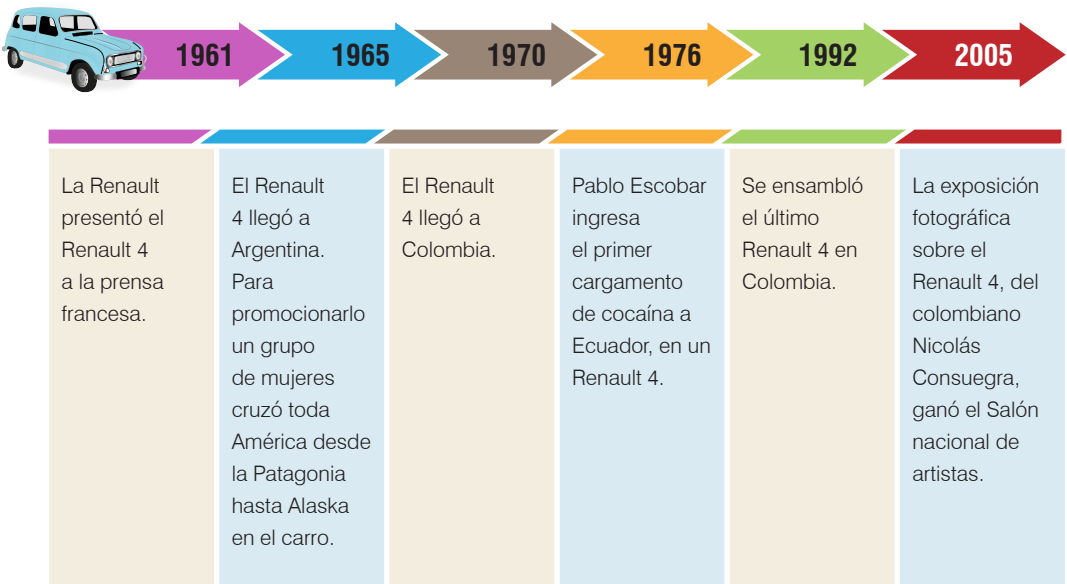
1961

1965

1970

1976

1992

2005

La Renault presentó el Renault 4 a la prensa francesa.

El Renault 4 llegó a Argentina. Para promocionarlo un grupo de mujeres cruzó toda América desde la Patagonia hasta Alaska en el carro.

El Renault 4 llegó a Colombia.

Pablo Escobar ingresa el primer cargamento de cocaína a Ecuador, en un Renault 4.

Se ensambló el último Renault 4 en Colombia.

La exposición fotográfica sobre el Renault 4, del colombiano Nicolás Consuegra, ganó el Salón nacional de artistas.